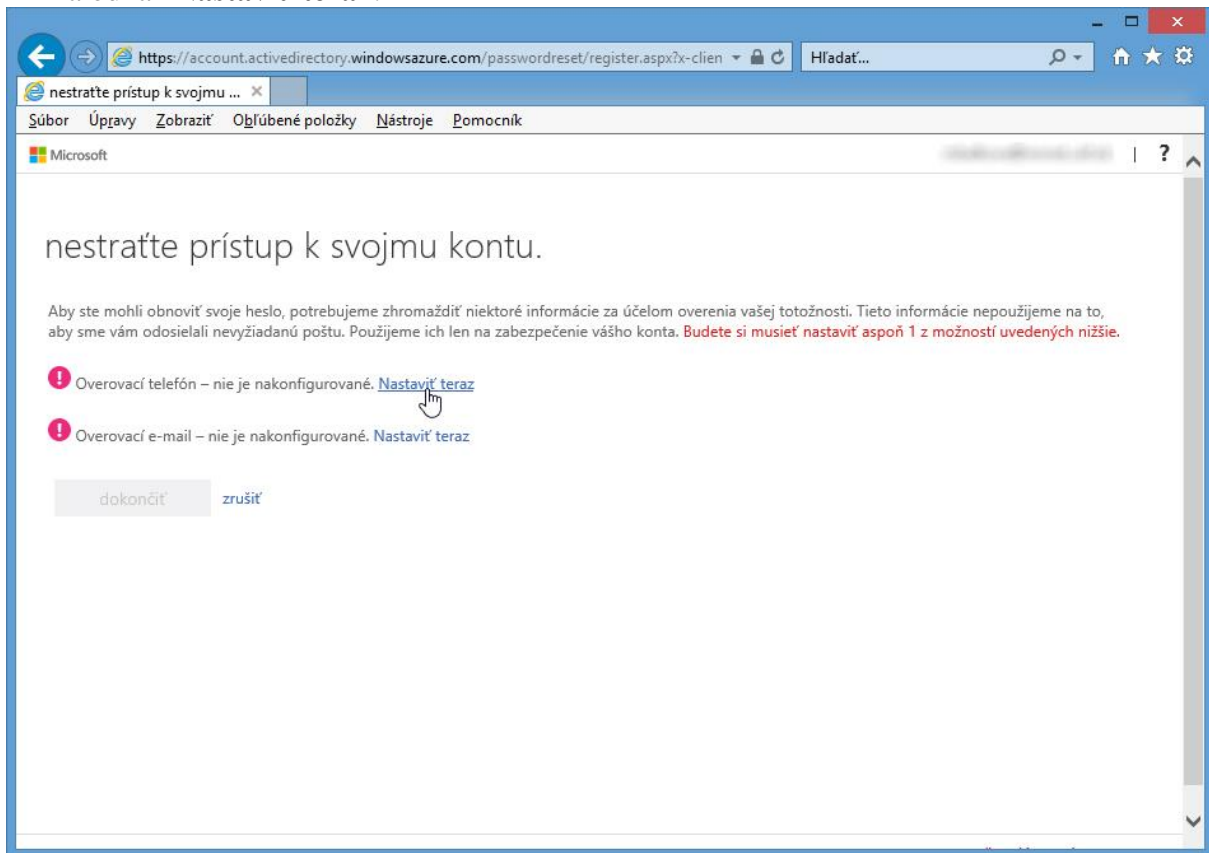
https://account.activedirectory.windowsazure.com/passwordreset/register.aspx?x-clien

Hľadať...

nestraťte prístup k svojmu ...

Súbor Úpravy Zobraziť Obľúbené položky Nástroje Pomocník

Microsoft

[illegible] | ?

nestraťte prístup k svojmu kontu.

Aby ste mohli obnoviť svoje heslo, potrebujeme zhromaždiť niektoré informácie za účelom overenia vašej totožnosti. Tieto informácie nepoužijeme na to, aby sme vám odosielali nevyžiadanú poštu. Použijeme ich len na zabezpečenie vášho konta. Budete si musieť nastaviť aspoň 1 z možností uvedených nižšie.

Overovací telefón – nie je nakonfigurované. Nastaviť teraz

Overovací e-mail – nie je nakonfigurované. Nastaviť teraz

dokončiť zrušiť